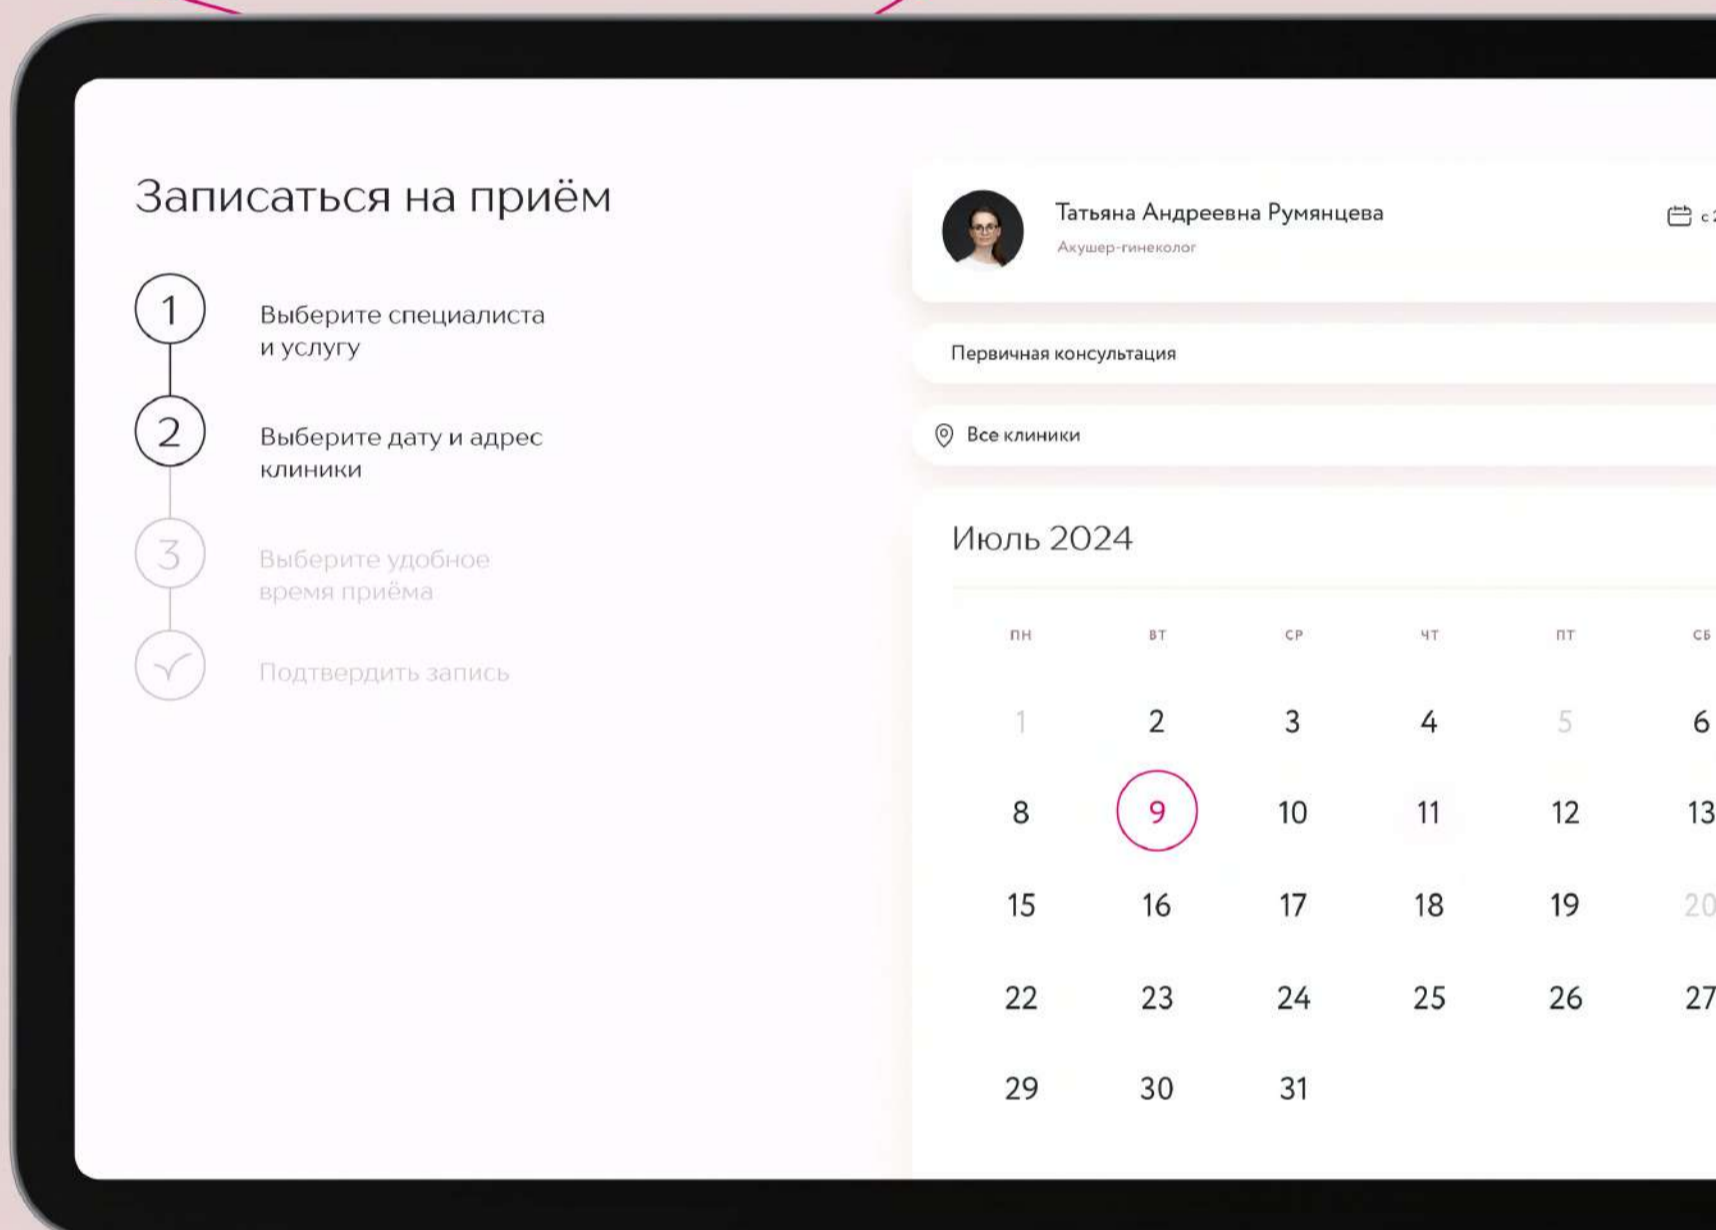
Записаться на приём

1 Выберите специалиста и услугу

2 Выберите дату и адрес клиники

3 Выберите удобное время приёма

Подтвердить запись

Татьяна Андреевна Румянцева
Акушер-гинеколог

с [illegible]

Первичная консультация

Все клиники

Июль 2024

| ПН | ВТ | СР | ЧТ | ПТ | СБ |
|---|---|---|---|---|---|
| 1 | 2 | 3 | 4 | 5 | 6 |
| 8 | 9 | 10 | 11 | 12 | 13 |
| 15 | 16 | 17 | 18 | 19 | 20 |
| 22 | 23 | 24 | 25 | 26 | 27 |
| 29 | 30 | 31 | | | |